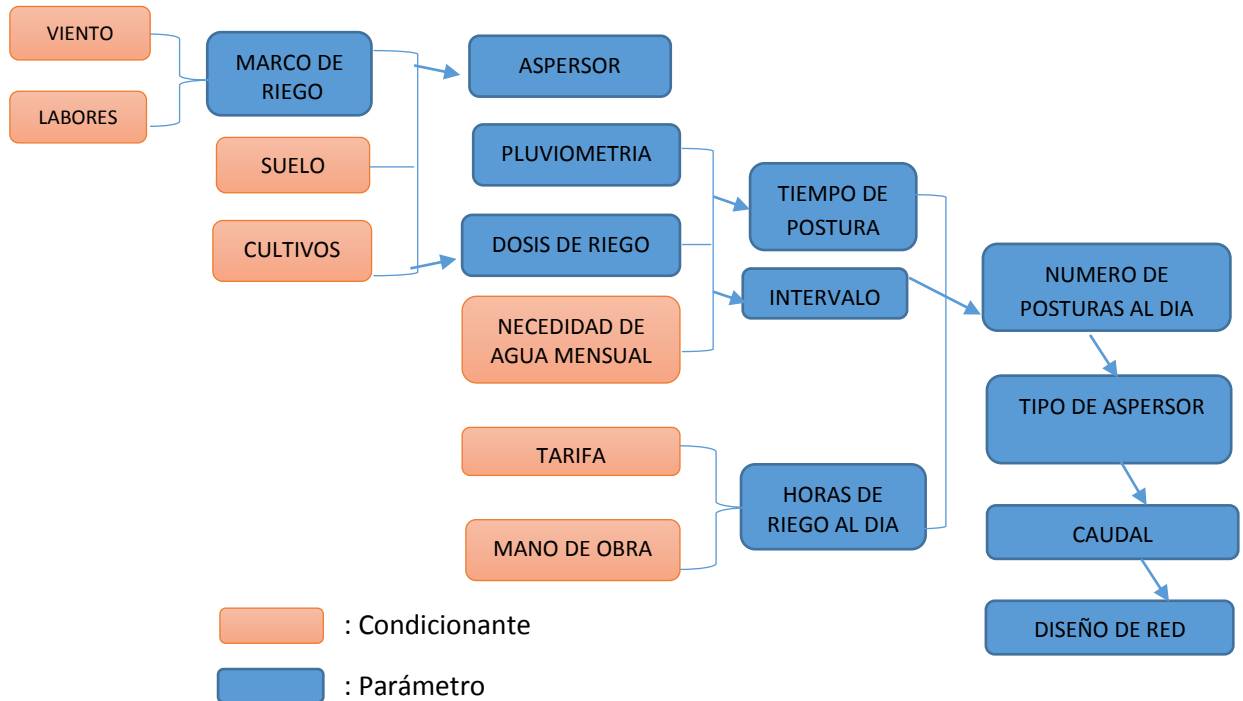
VIENTO

LABORES

MARCO DE RIEGO

ASPERSOR

SUELO

CULTIVOS

PLUVIOMETRIA

DOSIS DE RIEGO

NECEDIDAD DE AGUA MENSUAL

TIEMPO DE POSTURA

INTERVALO

NUMERO DE POSTURAS AL DIA

TIPO DE ASPERSOR

TARIFA

MANO DE OBRA

HORAS DE RIEGO AL DIA

CAUDAL

DISEÑO DE RED

: Condicionante

: Parámetro